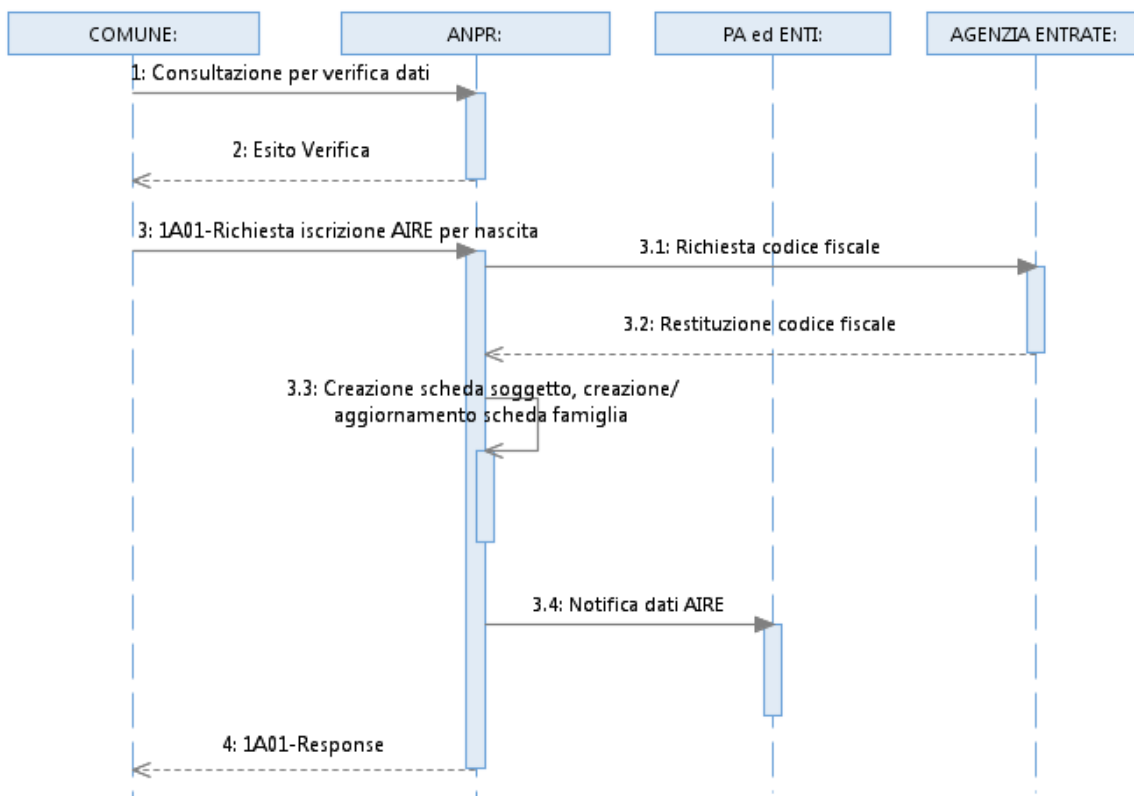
COMUNE:

ANPR:

PA ed ENTI:

AGENZIA ENTRATE:

1: Consultazione per verifica dati

2: Esito Verifica

3: 1A01-Richiesta iscrizione AIRE per nascita

3.1: Richiesta codice fiscale

3.2: Restituzione codice fiscale

3.3: Creazione scheda soggetto, creazione/ aggiornamento scheda famiglia

3.4: Notifica dati AIRE

4: 1A01-Response